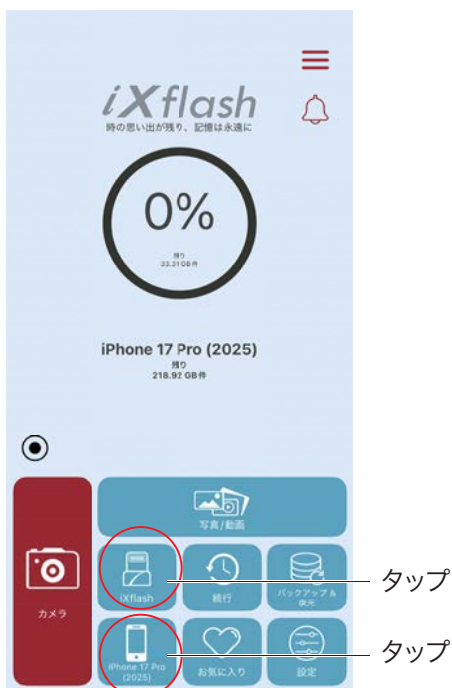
iXflash
時の思い出が残り、記憶は永遠に

0%
残り
23.31 GB 件

iPhone 17 Pro (2025)
残り
218.92 GB 件

写真/動画

カメラ

iXflash

続行

バックアップ & 復元

タップ

iPhone 17 Pro (2025)

お気に入り

設定

タップ